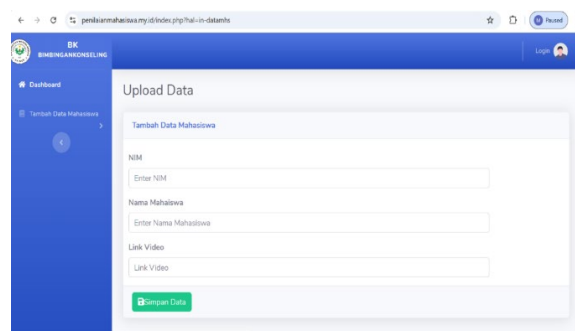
penilaianmahasiswa.my.id/index.php?hal=in-datamhs

Paused

BK
BIMBINGANKONSELING

Login

Dashboard

Tambah Data Mahasiswa

Upload Data

Tambah Data Mahasiswa

NIM

Enter NIM

Nama Mahaiswa

Enter Nama Mahaiswa

Link Video

Link Video

Simpan Data